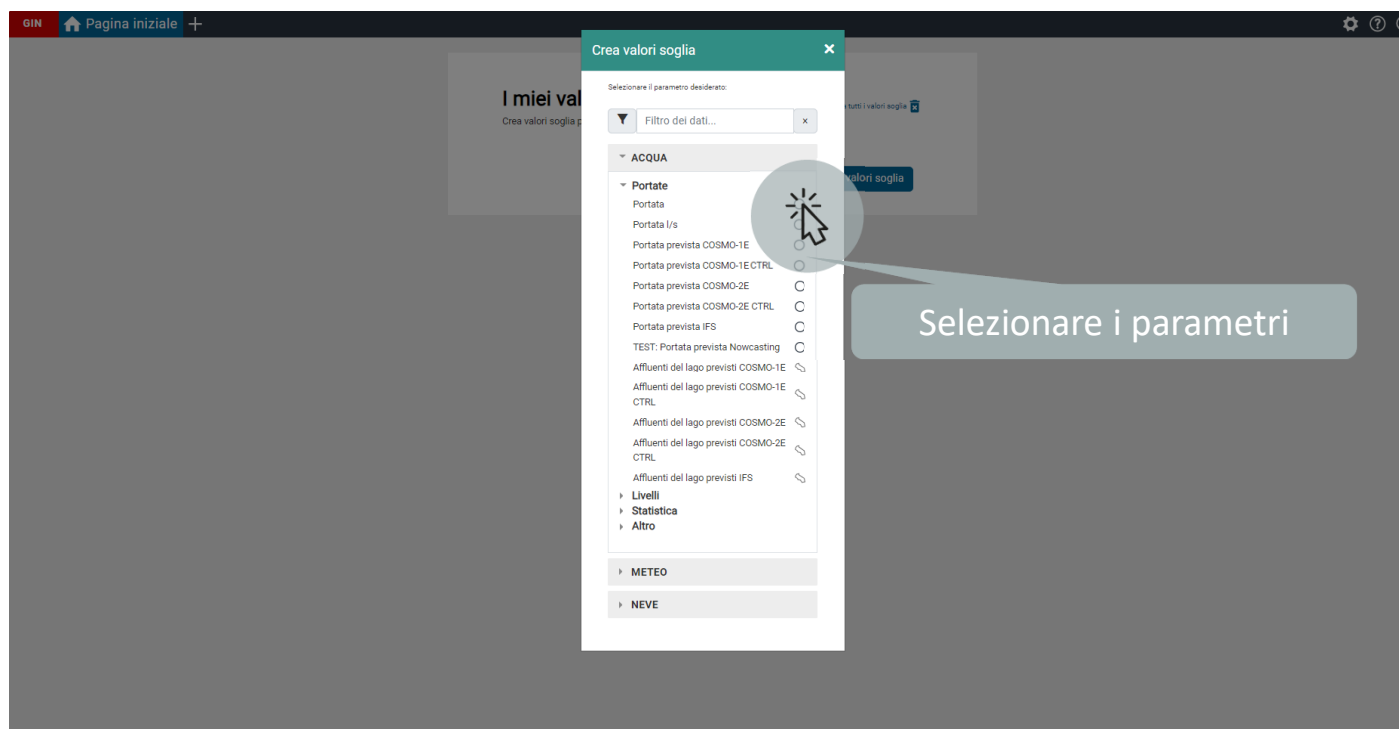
GIN Pagina iniziale +

I miei val
Crea valori soglia p

tutti i valori soglia

valori soglia

Crea valori soglia ×

Selezionare il parametro desiderato:

Filtro dei dati... ×

ACQUA

Portate
Portata
Portata l/s
Portata prevista COSMO-1E
Portata prevista COSMO-1E CTRL
Portata prevista COSMO-2E
Portata prevista COSMO-2E CTRL
Portata prevista IFS
TEST: Portata prevista Nowcasting
Affluenti del lago previsti COSMO-1E
Affluenti del lago previsti COSMO-1E CTRL
Affluenti del lago previsti COSMO-2E
Affluenti del lago previsti COSMO-2E CTRL
Affluenti del lago previsti IFS
Livelli
Statistica
Altro

METEO

NEVE

Selezionare i parametri